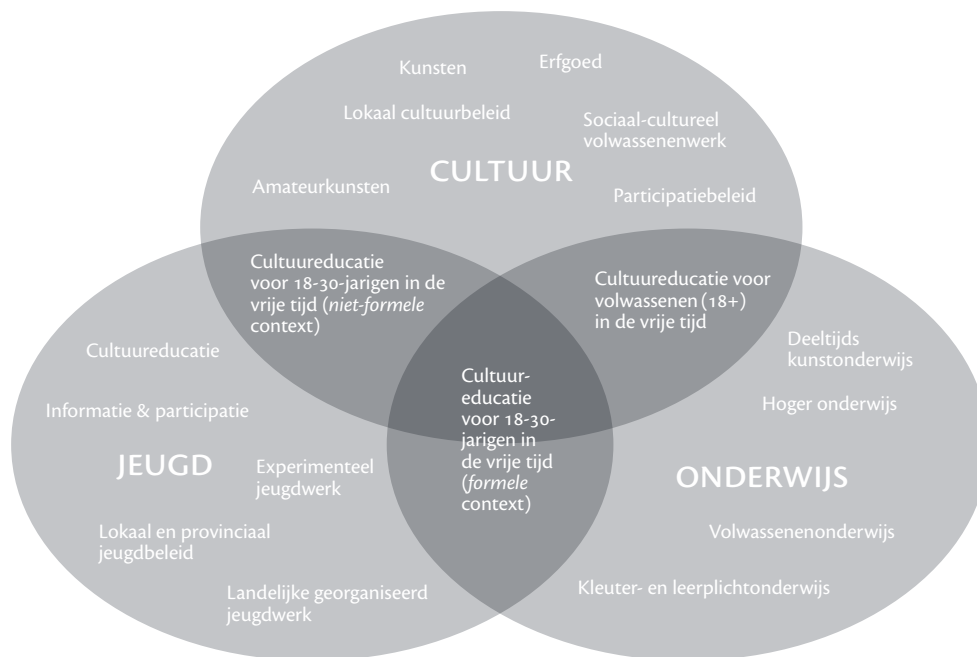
Kunsten

Erfgoed

Lokaal cultuurbeleid

Sociaal-cultureel volwassenenwerk

CULTUUR

Amateurkunsten

Participatiebeleid

Cultuureducatie voor 18-30-jarigen in de vrije tijd (*niet-formele* context)

Cultuureducatie voor volwassenen (18+) in de vrije tijd

Cultuureducatie

Deeltijds kunstonderwijs

Informatie & participatie

Hoger onderwijs

Cultuureducatie voor 18-30-jarigen in de vrije tijd (*formele* context)

JEUGD

Experimenteel jeugdwerk

ONDERWIJS

Lokaal en provinciaal jeugdbeleid

Volwassenenonderwijs

Landelijke georganiseerd jeugdwerk

Kleuter- en leerplichtonderwijs